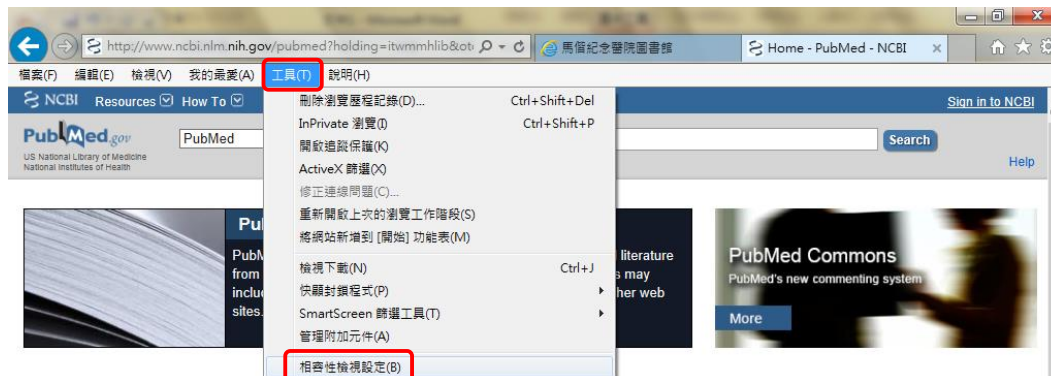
http://www.ncbi.nlm.nih.gov/pubmed?holding=itwmmhlib&ot
馬偕紀念醫院圖書館
Home - PubMed - NCBI

檔案(F) 編輯(E) 檢視(V) 我的最愛(A) 工具(T) 說明(H)

NCBI Resources How To
Sign in to NCBI

PubMed.gov
US National Library of Medicine
National Institutes of Health
PubMed
Search
Help

刪除瀏覽歷程記錄(D)... Ctrl+Shift+Del
InPrivate 瀏覽(I) Ctrl+Shift+P
開啟追蹤保護(K)
ActiveX 篩選(X)
修正連線問題(C)...
重新開啟上次的瀏覽工作階段(S)
將網站新增到 [開始] 功能表(M)
檢視下載(N) Ctrl+J
快顯封鎖程式(P)
SmartScreen 篩選工具(T)
管理附加元件(A)
相容性檢視設定(B)

Pub
PubM
from
inclu
sites.
literature
s may
her web

PubMed Commons
PubMed's new commenting system
More